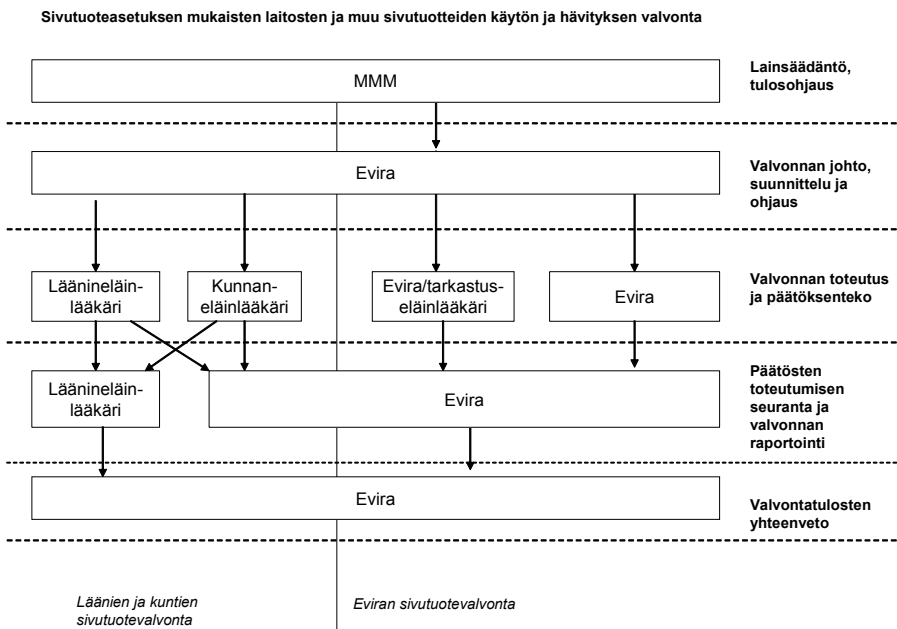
Sivutuoteasetuksen mukaisten laitosten ja muu sivutuotteiden käytön ja hävityksen valvonta

MMM

Lainsäädäntö, tulosohjaus

Evira

Valvonnan johto, suunnittelu ja ohjaus

Lääninleläinlääkäri

Kunnaneläinlääkäri

Evira/tarkastuseläinlääkäri

Evira

Valvonnan toteutus ja päätöksenteko

Lääninleläinlääkäri

Evira

Päätösten toteutumisen seuranta ja valvonnan raportointi

Evira

Valvontatulosten yhteenveto

Läänien ja kuntien sivutuotevalvonta

Eviran sivutuotevalvonta